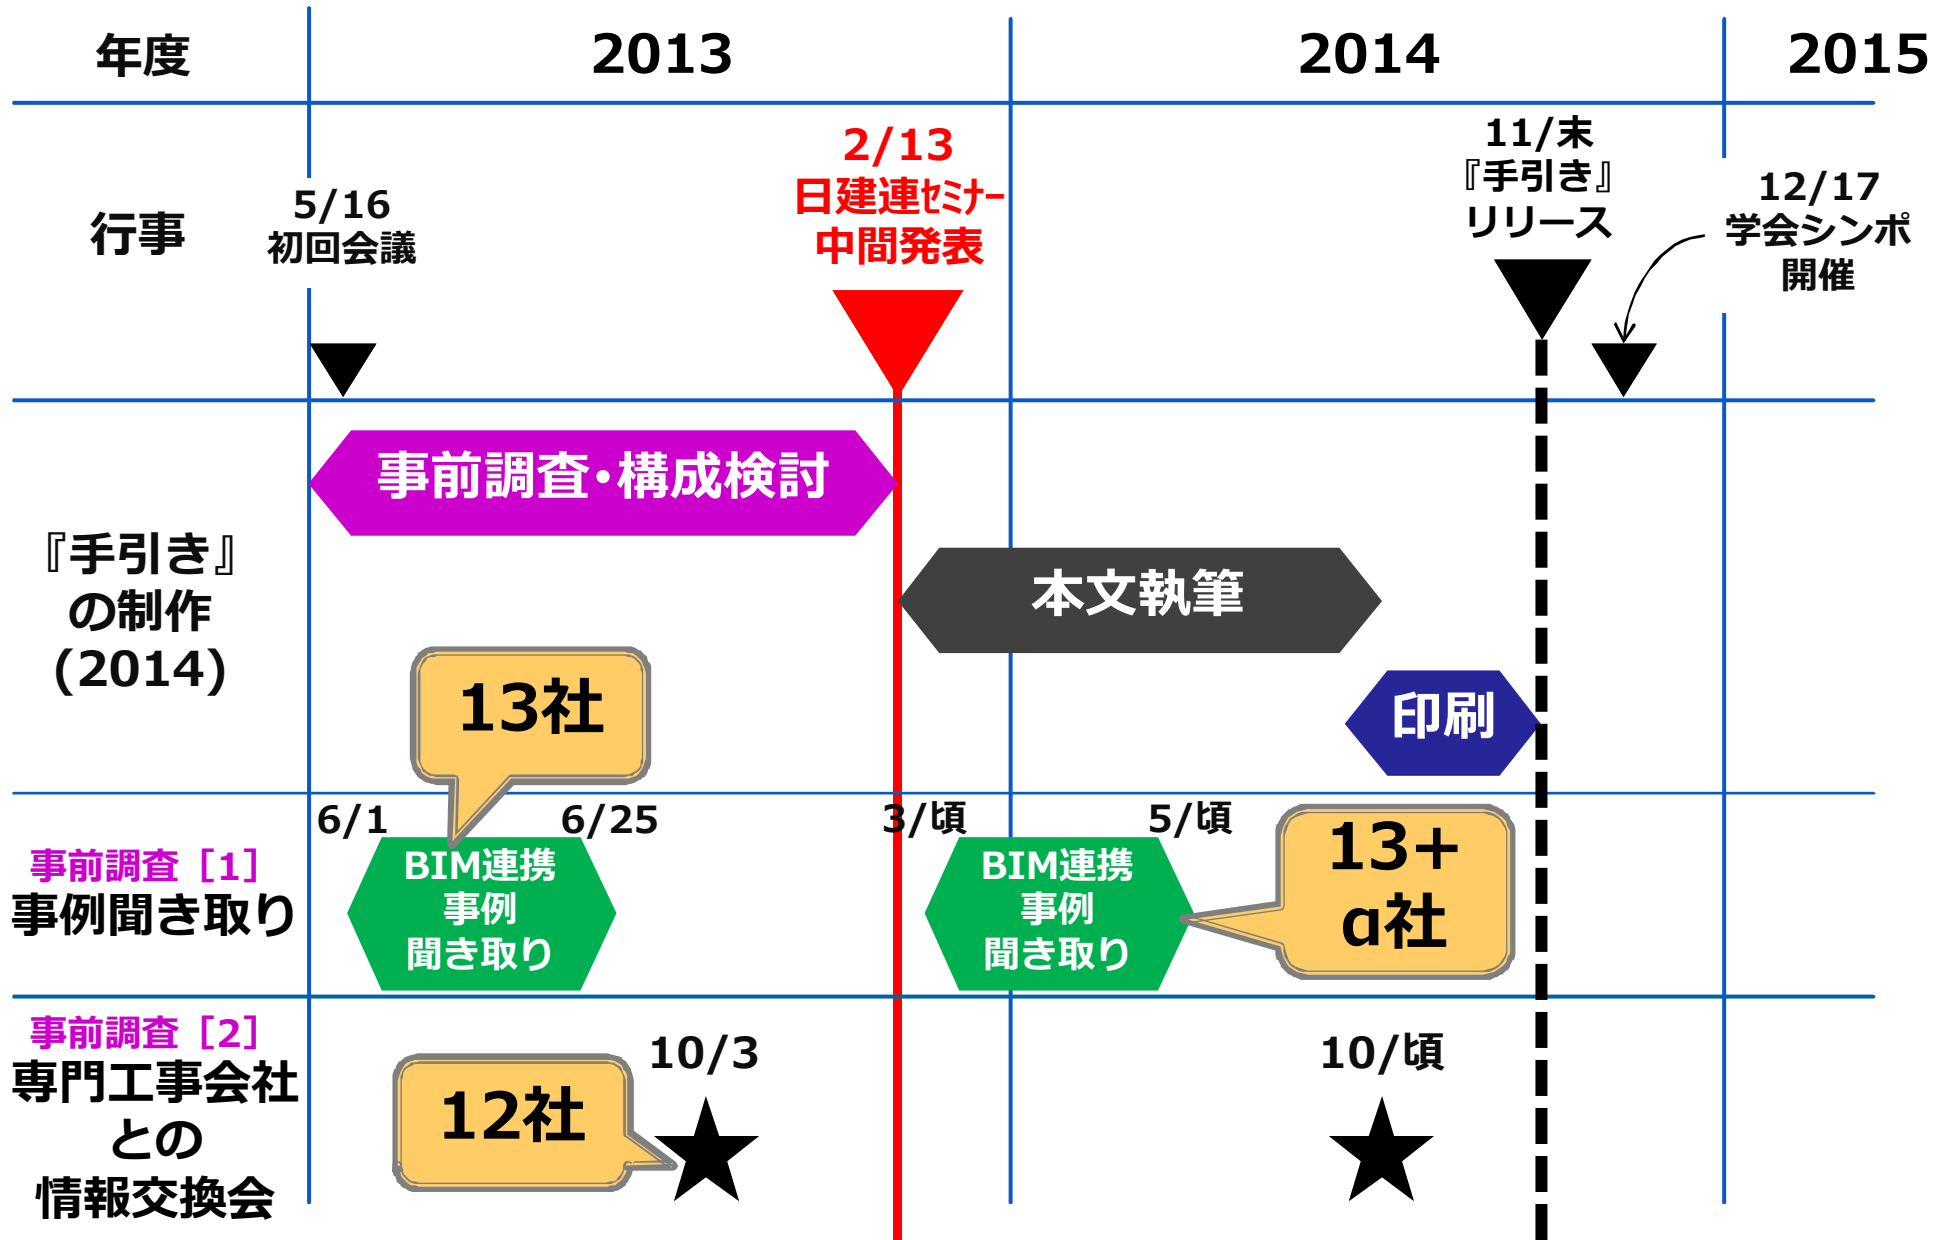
| 年度 | 2013 | 2014 | 2015 |
|---|---|---|---|
| 行事 | 5/16 初回会議 2/13 日建連セミナー中間発表 | 11/末 『手引き』リリース | 12/17 学会シンポ開催 |
| 『手引き』の制作 (2014) | 事前調査・構成検討 13社 | 本文執筆 印刷 | |
| 事前調査［1］ 事例聞き取り | 6/1 6/25 BIM連携事例聞き取り 3/頃 | BIM連携事例聞き取り 5/頃 13+α社 | |
| 事前調査［2］ 専門工事会社との情報交換会 | 12社 10/3 | 10/頃 | |